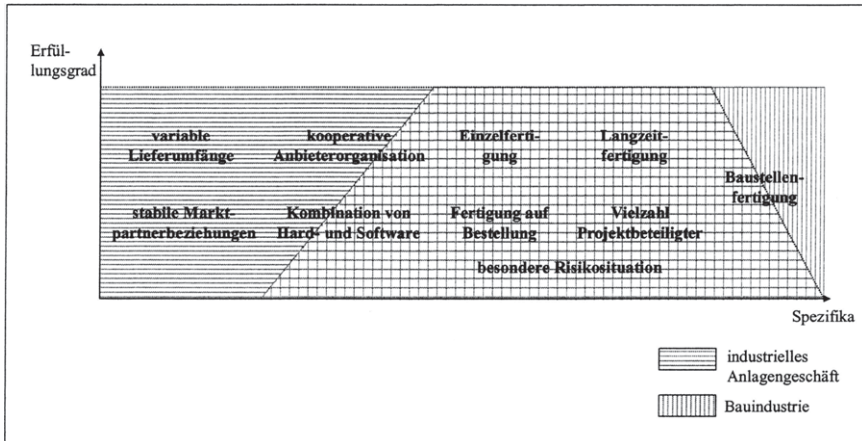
Erfüllungsgrad

variable Lieferumfänge

kooperative Anbieterorganisation

Einzelfertigung

Langzeitfertigung

Baustellenfertigung

stabile Marktpartnerbeziehungen

Kombination von Hard- und Software

Fertigung auf Bestellung

Vielzahl Projektbeteiligter

besondere Risikosituation

Spezifika

industrielles Anlagengeschäft

Bauindustrie